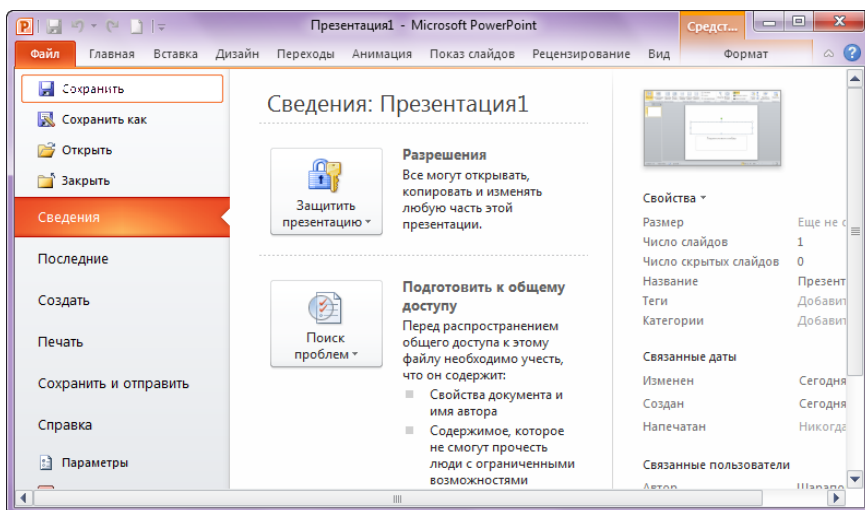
Презентация1 - Microsoft PowerPoint

Средст...

Файл Главная Вставка Дизайн Переходы Анимация Показ слайдов Рецензирование Вид Формат

Сохранить
Сохранить как
Открыть
Закрыть
Сведения
Последние
Создать
Печать
Сохранить и отправить
Справка
Параметры

Сведения: Презентация1

Защитить презентацию

Разрешения
Все могут открывать, копировать и изменять любую часть этой презентации.

Поиск проблем

Подготовить к общему доступу
Перед распространением общего доступа к этому файлу необходимо учесть, что он содержит:
Свойства документа и имя автора
Содержимое, которое не смогут прочесть люди с ограниченными возможностями

Свойства

| | |
|---|---|
| Размер | Еще не с |
| Число слайдов | 1 |
| Число скрытых слайдов | 0 |
| Название | Презент |
| Теги | Добавит |
| Категории | Добавит |

Связанные даты

| | |
|---|---|
| Изменен | Сегодня |
| Создан | Сегодня |
| Напечатан | Никогда |

Связанные пользователи

Автор Шарапо